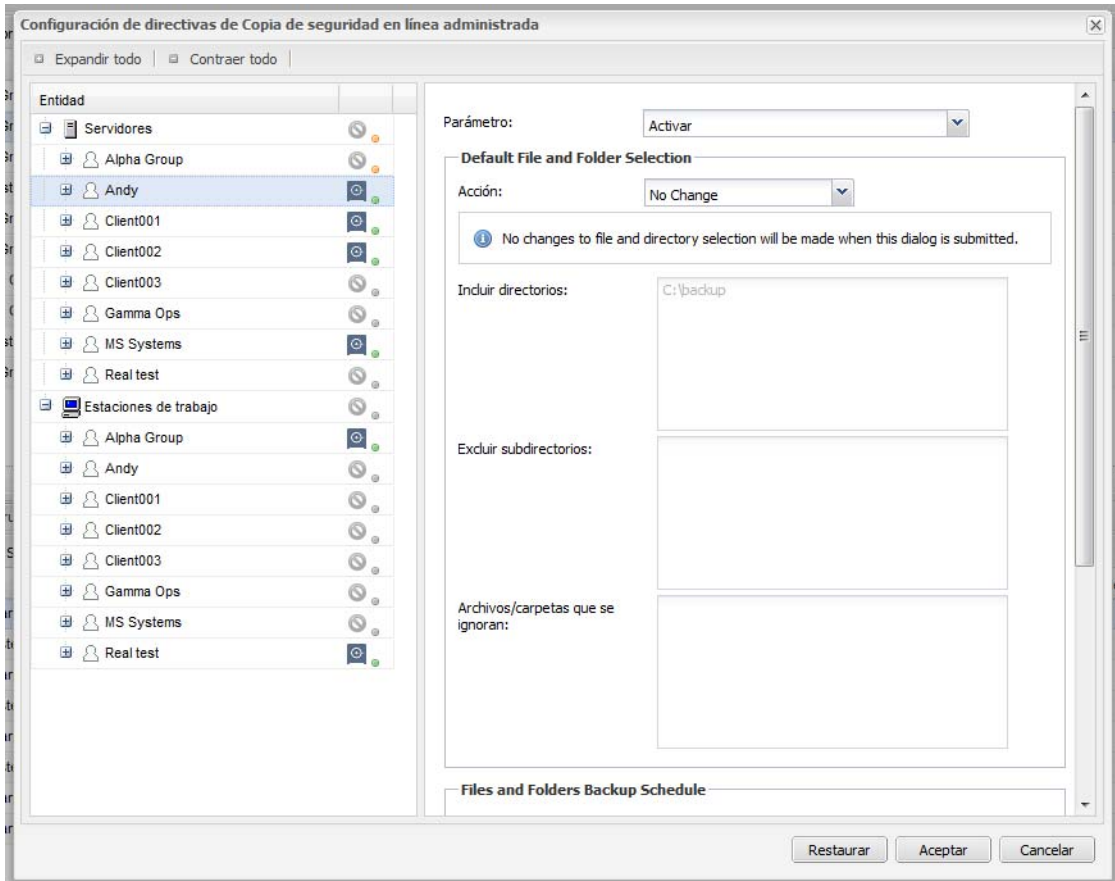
Configuración de directivas de Copia de seguridad en línea administrada

Expandir todo | Contraer todo

Entidad

Servidores
Alpha Group
Andy
Client001
Client002
Client003
Gamma Ops
MS Systems
Real test
Estaciones de trabajo
Alpha Group
Andy
Client001
Client002
Client003
Gamma Ops
MS Systems
Real test

Parámetro: Activar

Default File and Folder Selection

Acción: No Change

No changes to file and directory selection will be made when this dialog is submitted.

Incluir directorios: C:\backup

Excluir subdirectorios:

Archivos/carpetas que se ignoran:

Files and Folders Backup Schedule

Restaurar Aceptar Cancelar